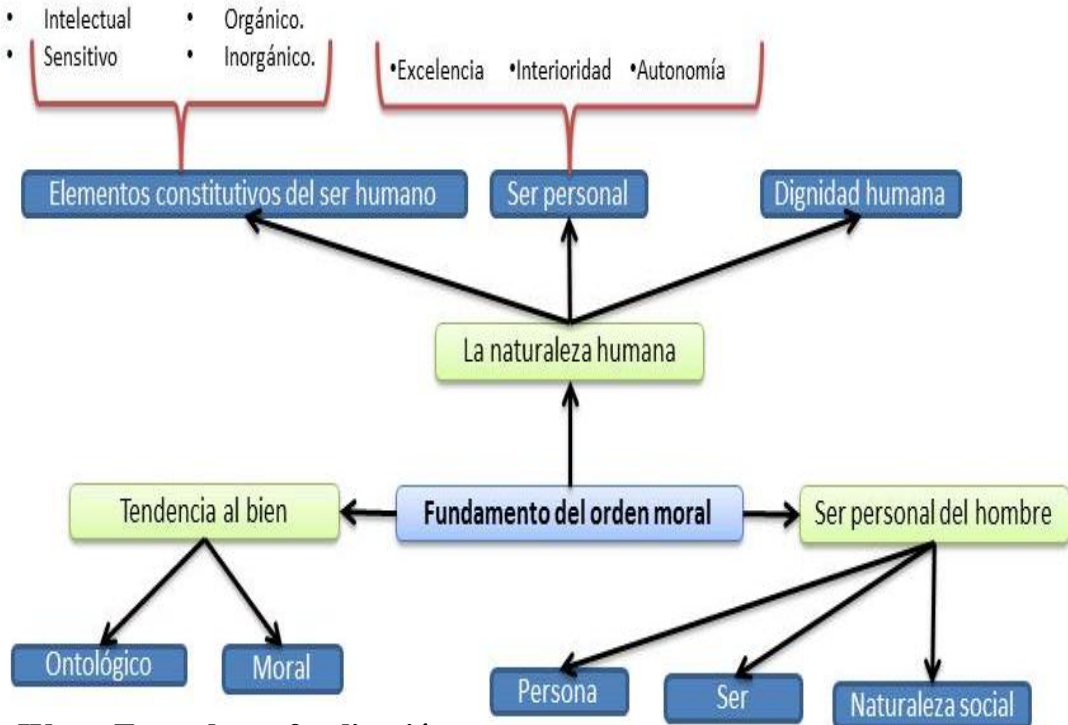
• Intelectual
• Sensitivo
• Orgánico.
• Inorgánico.

•Excelencia •Interioridad •Autonomía

Elementos constitutivos del ser humano

Ser personal

Dignidad humana

La naturaleza humana

Tendencia al bien

Fundamento del orden moral

Ser personal del hombre

Ontológico

Moral

Persona

Ser

Naturaleza social

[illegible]